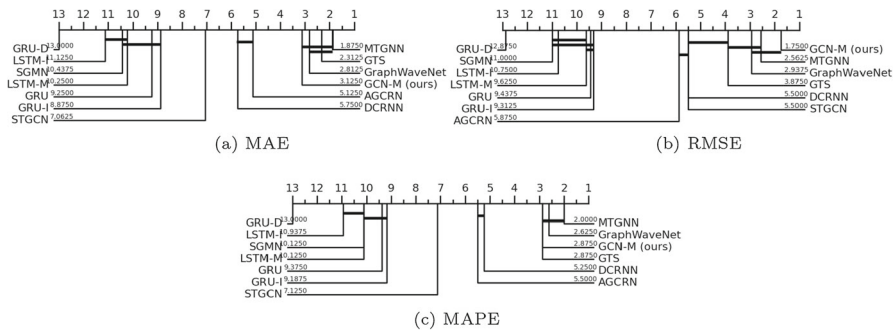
13 12 11 10 9 8 7 6 5 4 3 2 1

GRU-D 13.0000
LSTM-I 11.1250
SGMN 10.4375
LSTM-M 10.2500
GRU 9.2500
GRU-I 8.8750
STGCN 7.0625

1.8750 MTGNN
2.3125 GTS
2.8125 GraphWaveNet
3.1250 GCN-M (ours)
5.1250 AGCRN
5.7500 DCRNN

(a) MAE

13 12 11 10 9 8 7 6 5 4 3 2 1

GRU-D 12.8750
SGMN 11.0000
LSTM-I 10.7500
LSTM-M 9.6250
GRU 9.4375
GRU-I 9.3125
AGCRN 5.8750

1.7500 GCN-M (ours)
2.5625 MTGNN
2.9375 GraphWaveNet
3.8750 GTS
5.5000 DCRNN
5.5000 STGCN

(b) RMSE

13 12 11 10 9 8 7 6 5 4 3 2 1

GRU-D 13.0000
LSTM-I 10.9375
SGMN 10.1250
LSTM-M 10.1250
GRU 9.3750
GRU-I 9.1875
STGCN 7.1250

2.0000 MTGNN
2.6250 GraphWaveNet
2.8750 GCN-M (ours)
2.8750 GTS
5.2500 DCRNN
5.5000 AGCRN

(c) MAPE